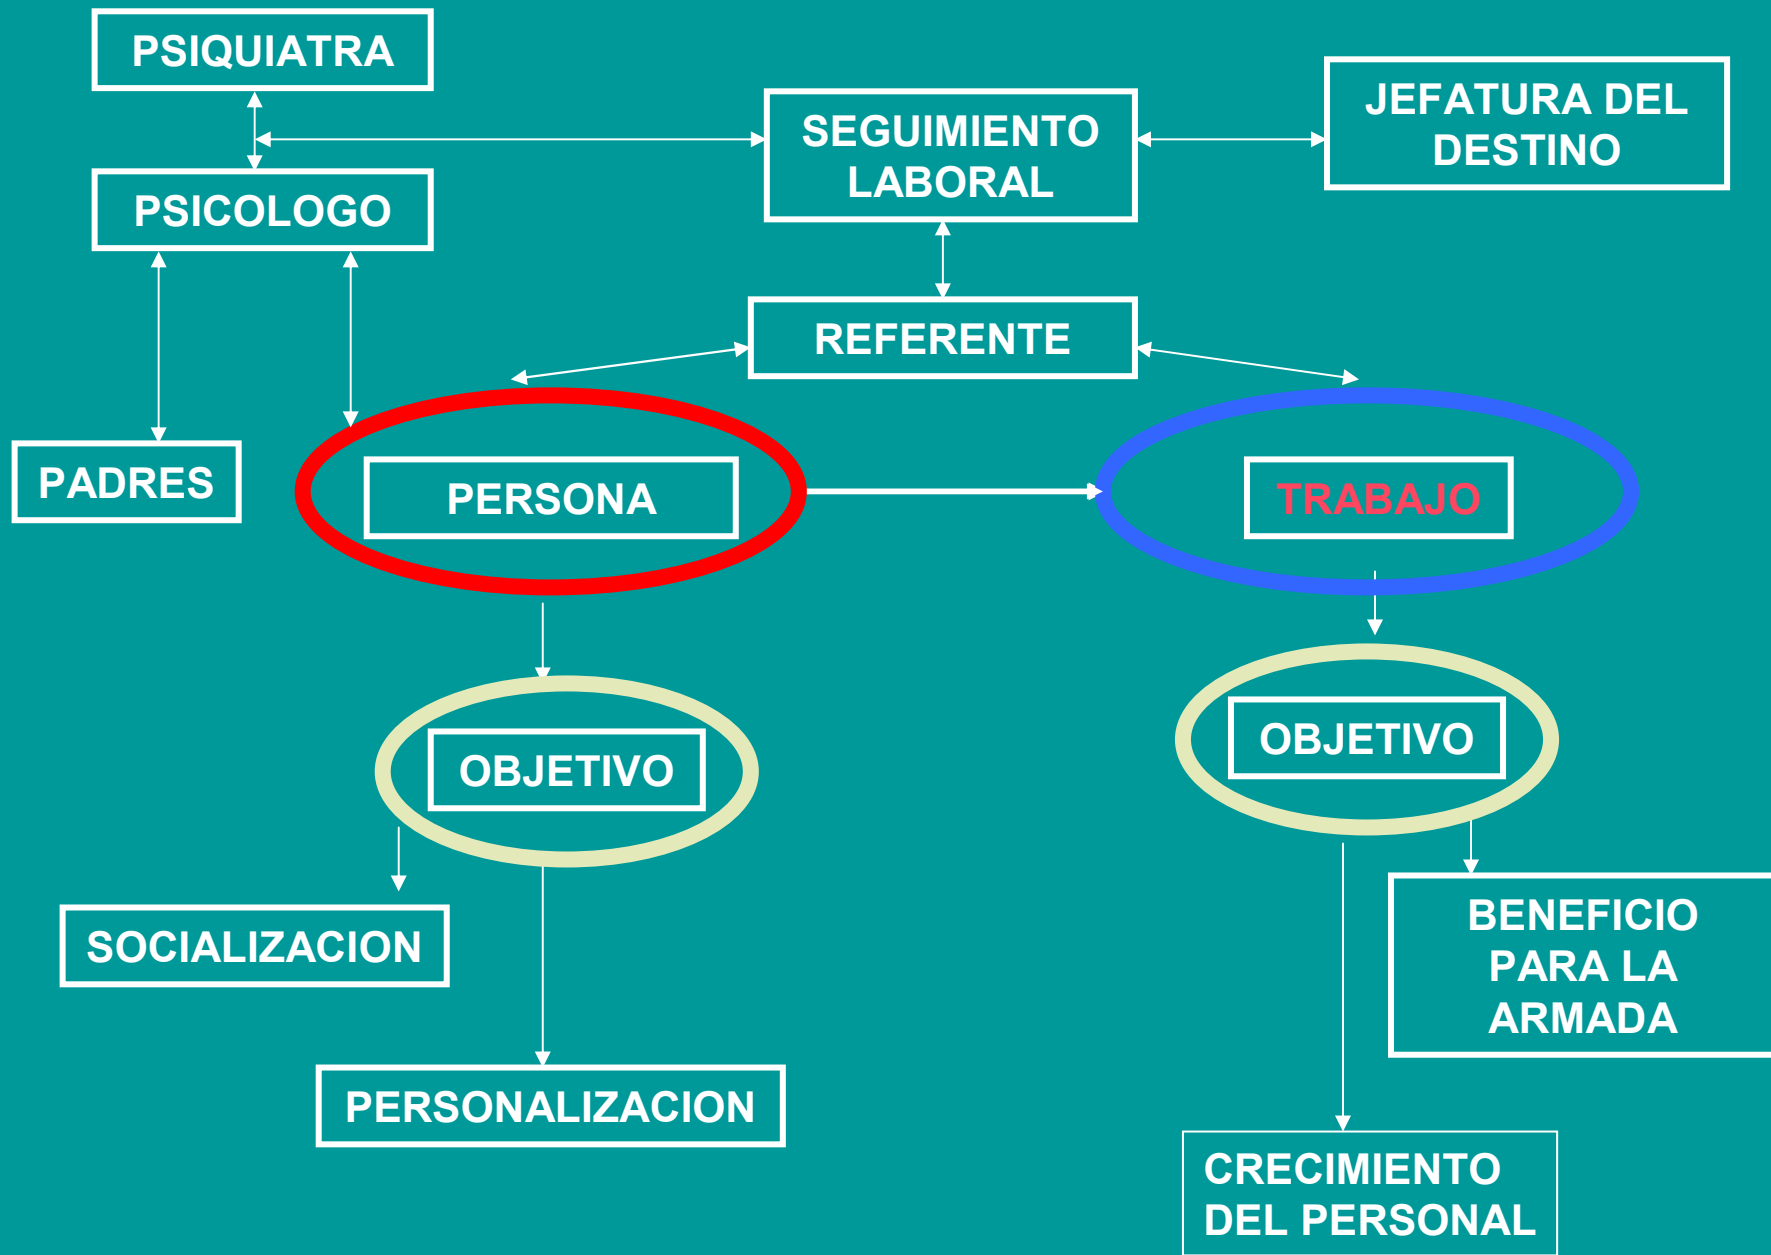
PSIQUIATRA

SEGUIMIENTO LABORAL

JEFATURA DEL DESTINO

PSICOLOGO

REFERENTE

PADRES

PERSONA

TRABAJO

OBJETIVO

OBJETIVO

SOCIALIZACION

BENEFICIO PARA LA ARMADA

PERSONALIZACION

CRECIMIENTO DEL PERSONAL